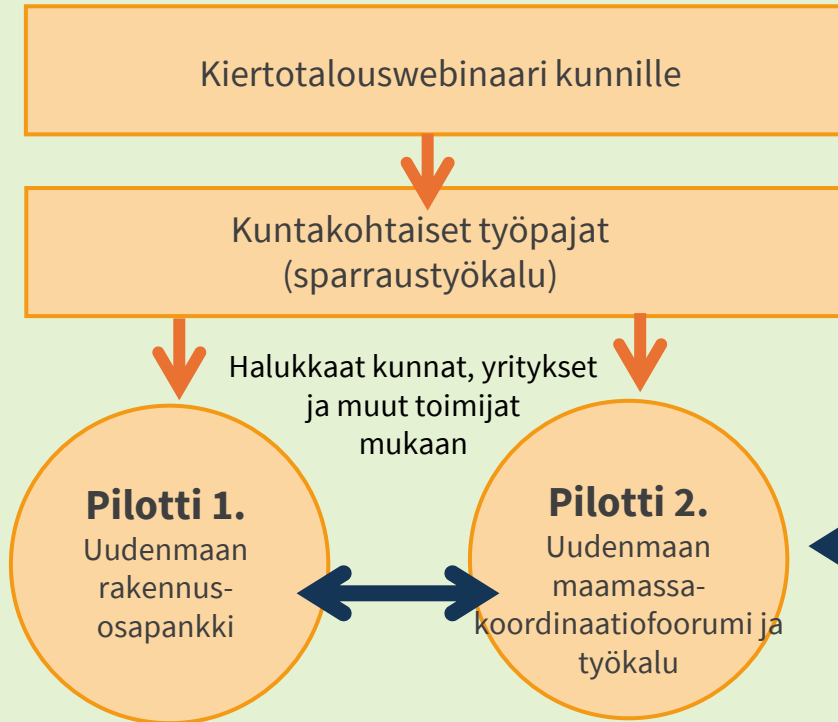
Kiertotalouswebinaari kunnille

Kuntakohtaiset työpajat (sparraustyökalu)

Halukkaat kunnat, yritykset ja muut toimijat mukaan

**Pilotti 1.**
Uudenmaan rakennusosapankki

**Pilotti 2.**
Uudenmaan maamassa-koordinaatiofoorumi ja työkalu